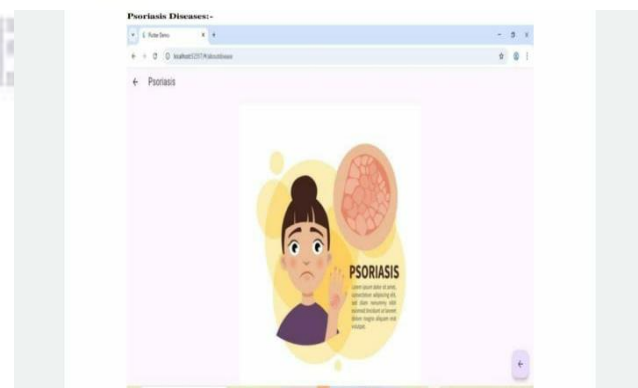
Psoriasis Diseases:-

Flutter Demo

localhost:52577/#/skindisease

← Psoriasis

PSORIASIS

Lorem ipsum dolor sit amet, consectetuer adipiscing elit, sed diam nonummy nibh euismod tincidunt ut laoreet dolore magna aliquam erat volutpat.